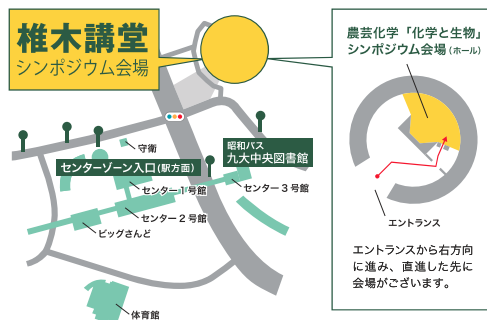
椎木講堂
シンポジウム会場

守衛

センターゾーン入口（駅方面）

昭和バス
九大中央図書館

センター１号館

センター３号館

センター２号館

ビッグさんど

体育館

農芸化学「化学と生物」
シンポジウム会場（ホール）

エントランス

エントランスから右方向に進み、直進した先に会場がございます。